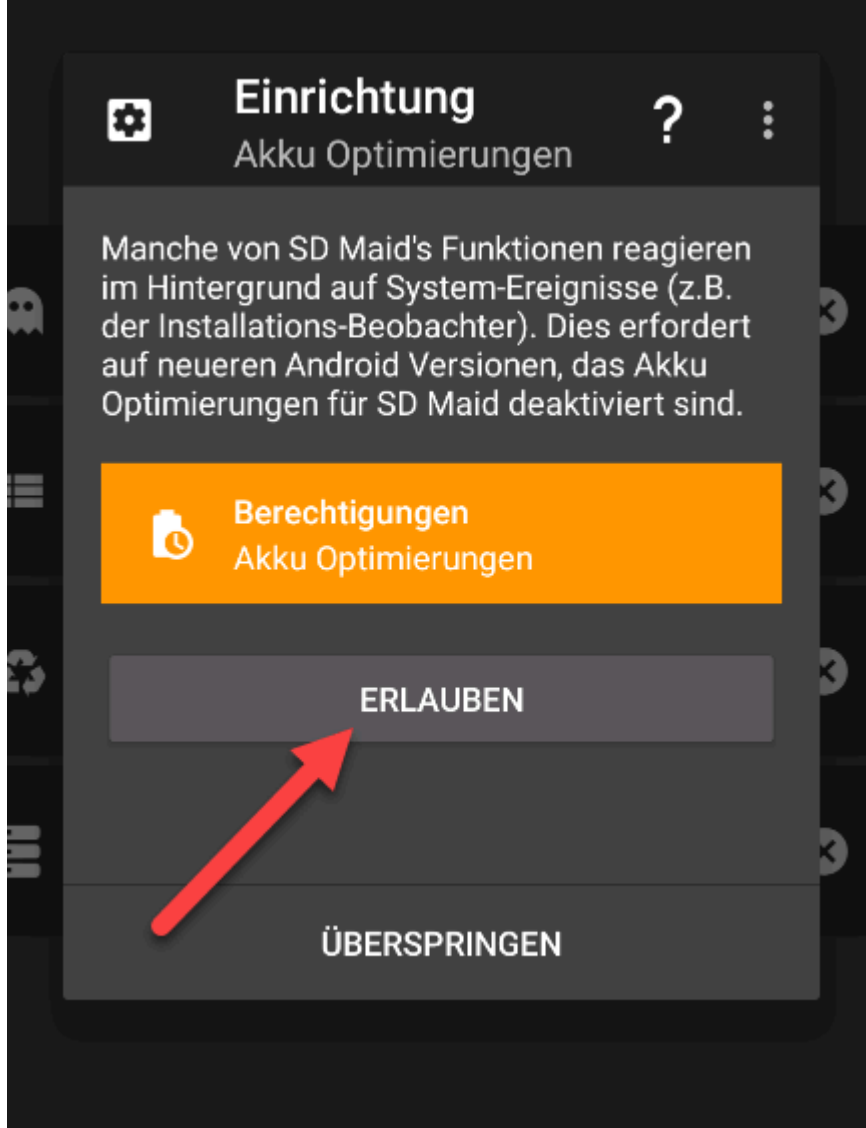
Einrichtung
Akku Optimierungen

?

Manche von SD Maid's Funktionen reagieren im Hintergrund auf System-Ereignisse (z.B. der Installations-Beobachter). Dies erfordert auf neueren Android Versionen, das Akku Optimierungen für SD Maid deaktiviert sind.

Berechtigungen
Akku Optimierungen

ERLAUBEN

ÜBERSPRINGEN